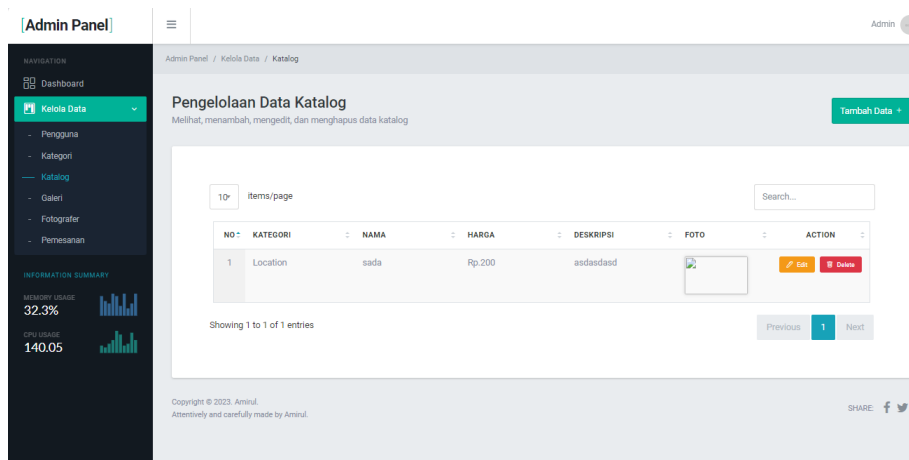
[Admin Panel]

≡

Admin

NAVIGATION

Dashboard

Kelola Data

- Pengguna
- Kategori
— Katalog
- Galeri
- Fotografer
- Pemesanan

INFORMATION SUMMARY

MEMORY USAGE
32.3%

CPU USAGE
140.05

Admin Panel / Kelola Data / Katalog

Pengelolaan Data Katalog

Melihat, menambah, mengedit, dan menghapus data katalog

Tambah Data +

10 items/page

Search...

| NO | KATEGORI | NAMA | HARGA | DESKRIPSI | FOTO | ACTION |
|---|---|---|---|---|---|---|
| 1 | Location | sada | Rp.200 | asdasdasd | | Edit Delete |

Showing 1 to 1 of 1 entries

Previous 1 Next

Copyright © 2023. Amirul.
Attentively and carefully made by Amirul.

SHARE: